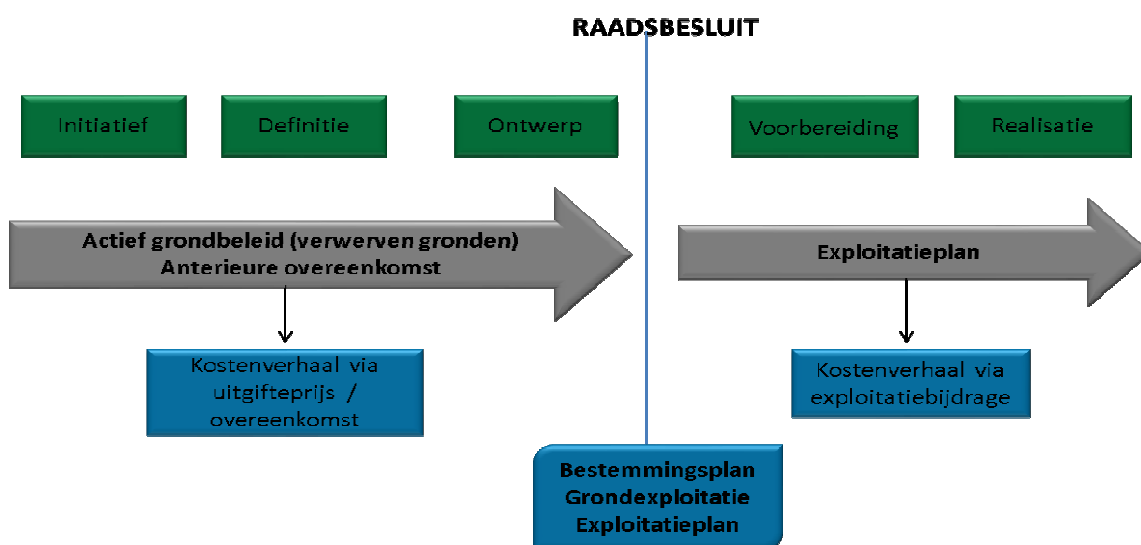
RAADSBESLUIT

Initiatief

Definitie

Ontwerp

Voorbereiding

Realisatie

Actief grondbeleid (verwerven gronden)
Anterieure overeenkomst

Exploitatieplan

Kostenverhaal via uitgifteprijs / overeenkomst

Kostenverhaal via exploitatiebijdrage

Bestemmingsplan
Grondexploitatie
Exploitatieplan